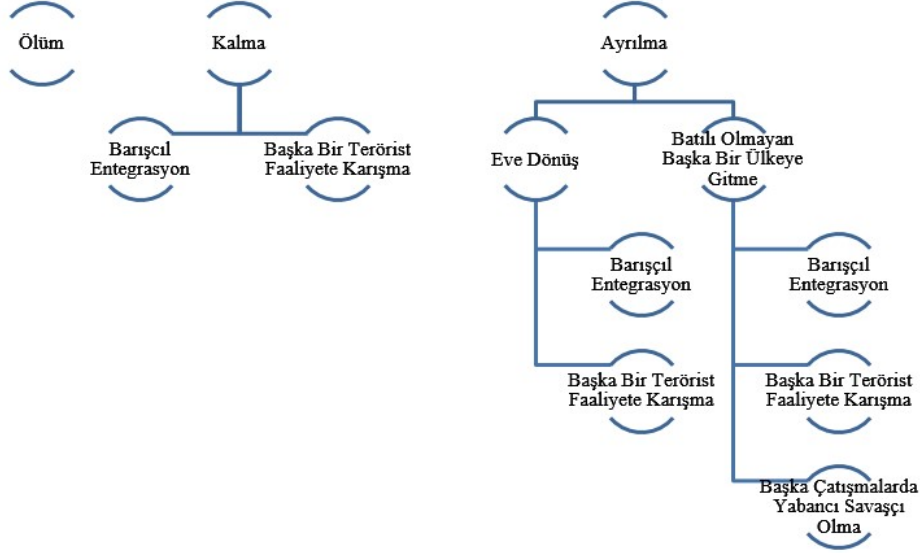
Ölüm

Kalma

Barışcıl Entegrasyon

Başka Bir Terörist Faaliyete Karışma

Ayrılma

Eve Dönüş

Batılı Olmayan Başka Bir Ülkeye Gitme

Barışçıl Entegrasyon

Başka Bir Terörist Faaliyete Karışma

Barışçıl Entegrasyon

Başka Bir Terörist Faaliyete Karışma

Başka Çatışmalarda Yabancı Savaşçı Olma